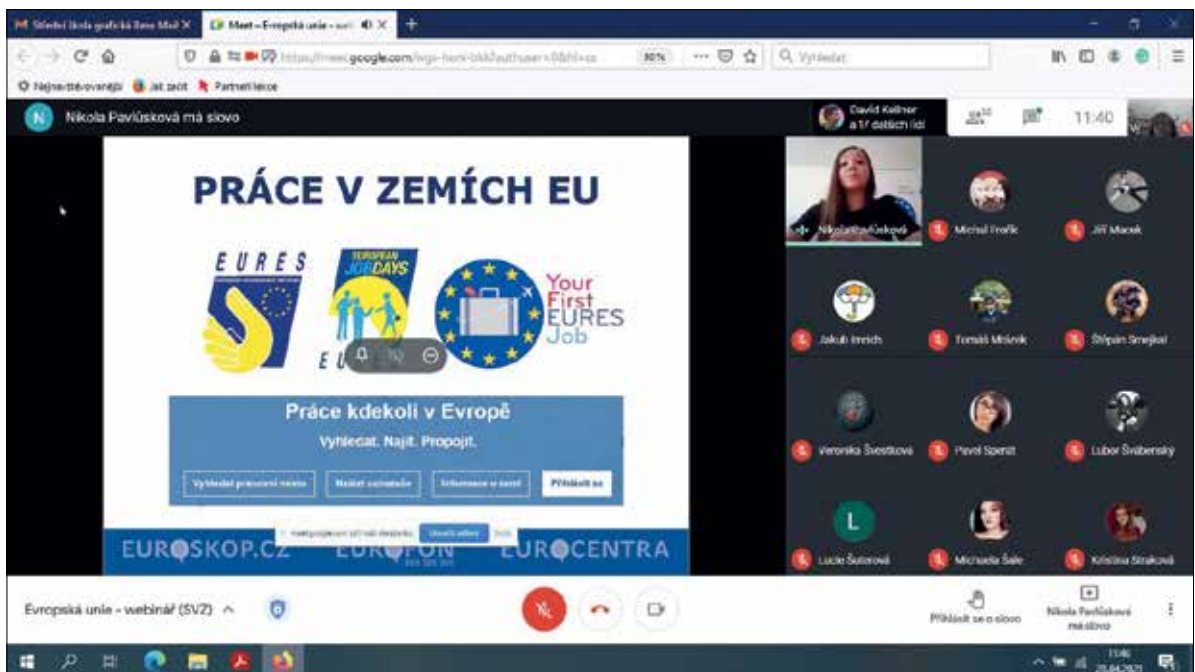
Střední škola grafická Brno Mail
Meet – Evropská unie - web
https://meet.google.com/wgs-hsmi-bkk?authuser=0&hl=cs
80%
Vyhledat
Nejnavštěvovanější
Jak začít
Partnerské lekce

Nikola Pavlůsková má slovo
David Kellner a 17 dalších lidí
11:40

PRÁCE V ZEMÍCH EU
EURES
EUROPEAN JOB DAYS
Your First EURES Job
Práce kdekoli v Evropě
Vyhledat. Najít. Propojit.
Vyhledat pracovní místa
Nalézt uchazeče
Informace o zemi
Přihlásit se
EUROSKOP.CZ
EUROFON
EUROCENTRA

Nikola Pavlůsková
Michal Frolík
Jiří Macek
Jakub Imrich
Tomáš Mrázek
Štěpán Smejkal
Veronika Švestková
Pavel Sperát
Lubor Švábenský
L
Lucie Šuterová
Michaela Šale
Kristina Straková

Evropská unie - webinář (SVZ)
Přihlásit se o slovo
Nikola Pavlůsková má slovo
11:40
29.04.2021